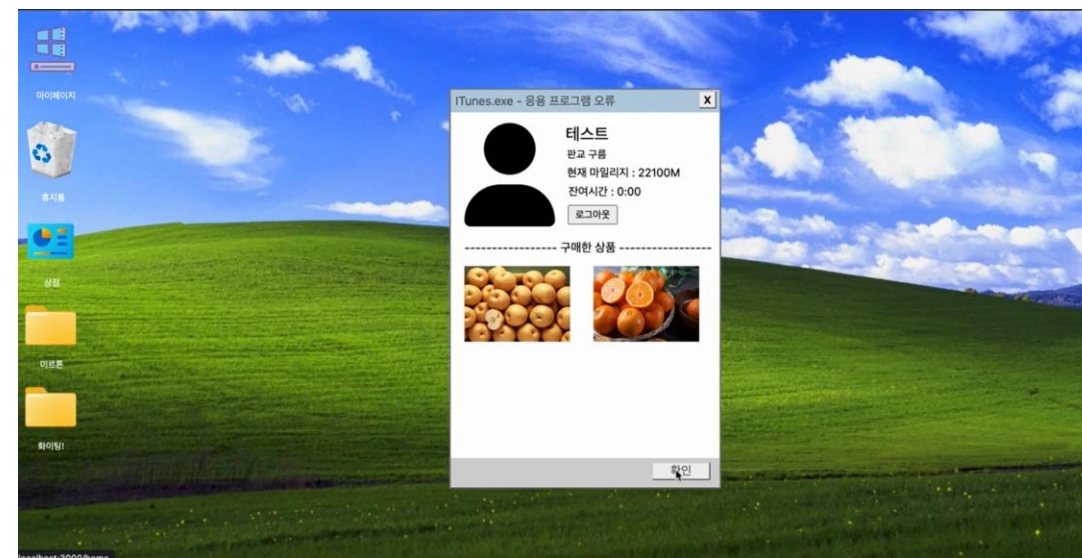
마이페이지

휴지통

상점

이르톤

화이팅!

ITunes.exe - 응용 프로그램 오류

x

테스트

판교 구름

현재 마일리지 : 22100M

잔여시간 : 0:00

로그아웃

------------------ 구매한 상품 ------------------

확인

localhost:3000/home